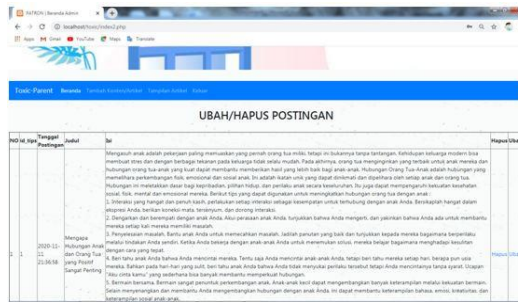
PATRON | Beranda Admin ×

localhost/toxic/index2.php

Apps Gmail YouTube Maps Translate

Toxic-Parent Beranda Tambah Kreasi/Artikel Tampilan Artikel Keluar

UBAH/HAPUS POSTINGAN

| NO | id_tips | Tanggal Postingan | Judul | Isi | Hapus | Ubah |
|---|---|---|---|---|---|---|
| 1 | 1 | 2020-11-21 21:36:58 | Mengapa Hubungan Anak dan Orang Tua yang Positif Sangat Penting | Mengasuh anak adalah pekerjaan paling memuaskan yang pernah orang tua miliki tetapi ini bukannya tanpa tantangan. Kehidupan keluarga modern bisa membuat stres dan dengan berbagai tekanan pada keluarga tidak selalu mudah. Pada akhirnya, orang tua menginginkan yang terbaik untuk anak mereka dan hubungan orang tua-anak yang kuat dapat membantu memberikan hasil yang lebih baik bagi anak-anak. Hubungan Orang Tua-Anak adalah hubungan yang memelihara perkembangan fisik, emosional dan sosial anak. Ini adalah ikatan unik yang dapat dinikmati dan dipelihara oleh anak dan orang tua. Hubungan ini meletakkan dasar bagi kepribadian, pilihan hidup, dan perilaku anak secara keseluruhan. Itu juga dapat mempengaruhi kekuatan kesehatan sosial, fisik, mental dan emosional mereka. Berikut tips yang dapat digunakan untuk meningkatkan hubungan orang tua dengan anak : 1. Interaksi yang hangat dan penuh kasih, perlakukan setiap interaksi sebagai kesempatan untuk terhubung dengan anak Anda. Bersikaplah hangat dalam ekspresi Anda, berikan koneksi mata, tersenyum, dan dorong interaksi. 2. Dengarkan dan berempati dengan anak Anda. Akui perasaan anak Anda, tunjukkan bahwa Anda mengerti, dan yakinkan bahwa Anda ada untuk membantu mereka setiap kali mereka memiliki masalah. 3. Penyelesaian masalah. Bantu anak Anda untuk memecahkan masalah. Jadilah panutan yang baik dan tunjukkan kepada mereka bagaimana berperilaku melalui tindakan Anda sendiri. Ketika Anda bekerja dengan anak-anak Anda untuk menemukan solusi, mereka belajar bagaimana menghadapi kesulitan dengan cara yang tepat. 4. Beri tahu anak Anda bahwa Anda mencintai mereka. Tentu saja Anda mencintai anak-anak Anda, tetapi beri tahu mereka setiap hari, berapa pun usia mereka. Bahkan pada hari-hari yang sulit, beri tahu anak Anda bahwa Anda tidak menyukai perilaku tersebut tetapi Anda mencintainya tanpa syarat. Ucapan "Aku cinta kamu" yang sederhana bisa banyak membantu memperkuat hubungan. 5. Bermain bersama. Bermain sangat penting untuk perkembangan anak. Anak-anak kecil dapat mengembangkan banyak keterampilan melalui kesempatan bermain. Selain mengembangkan dan membantu Anda mengembangkan hubungan dengan anak Anda, ini dapat membantu keterampilan bahasa, emosi, kreativitas, dan keterampilan sosial anak-anak. | Hapus | Ubah |